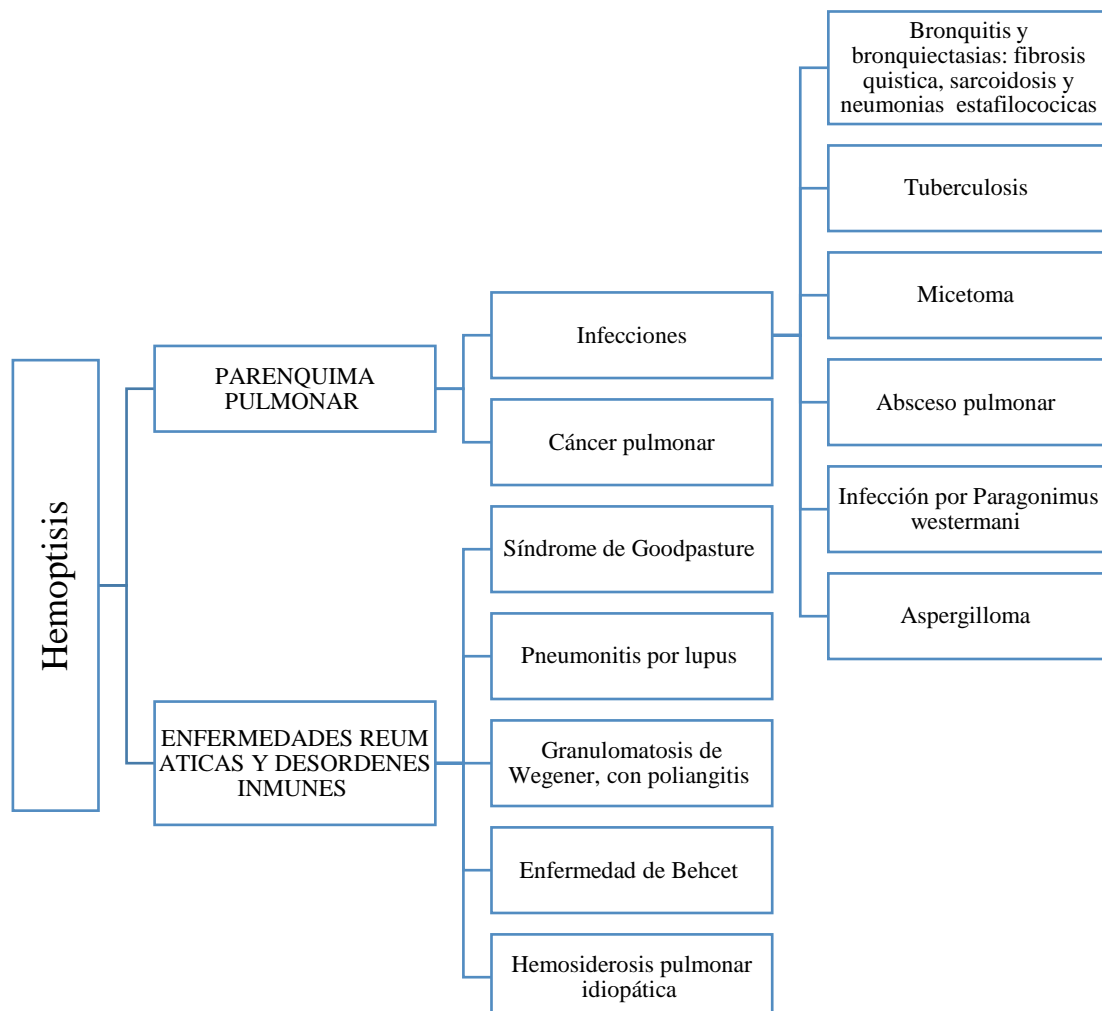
Hemoptisis

PARENQUIMA PULMONAR

Infecciones

Cáncer pulmonar

Bronquitis y bronquiectasias: fibrosis quistica, sarcoidosis y neumonias estafilococicas

Tuberculosis

Micetoma

Absceso pulmonar

Infección por Paragonimus westermani

Aspergilloma

ENFERMEDADES REUM ATICAS Y DESORDENES INMUNES

Síndrome de Goodpasture

Pneumonitis por lupus

Granulomatosis de Wegener, con poliangitis

Enfermedad de Behcet

Hemosiderosis pulmonar idiopática